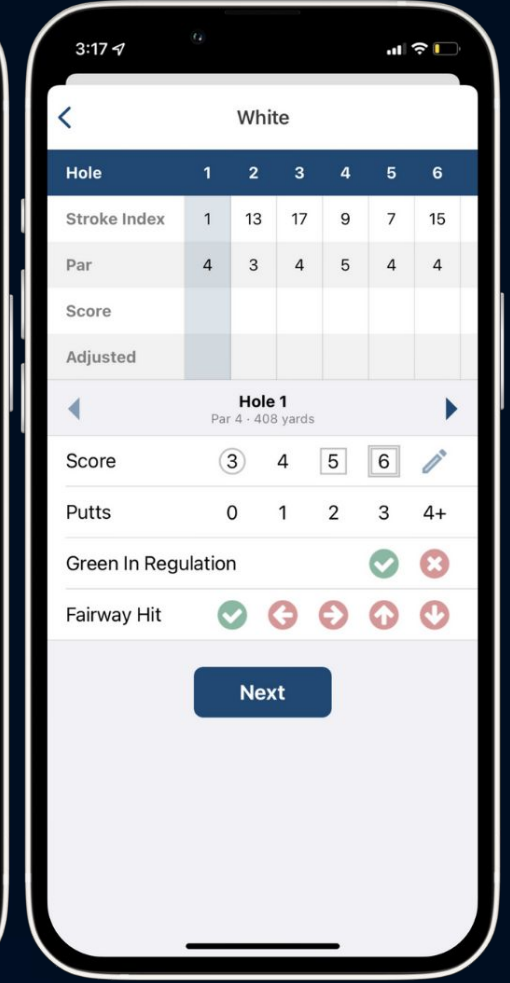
3:17

White

| Hole | 1 | 2 | 3 | 4 | 5 | 6 |
|---|---|---|---|---|---|---|
| Stroke Index | 1 | 13 | 17 | 9 | 7 | 15 |
| Par | 4 | 3 | 4 | 5 | 4 | 4 |
| Score | | | | | | |
| Adjusted | | | | | | |

Hole 1
Par 4 · 408 yards

Score 3 4 5 6

Putts 0 1 2 3 4+

Green In Regulation

Fairway Hit

Next